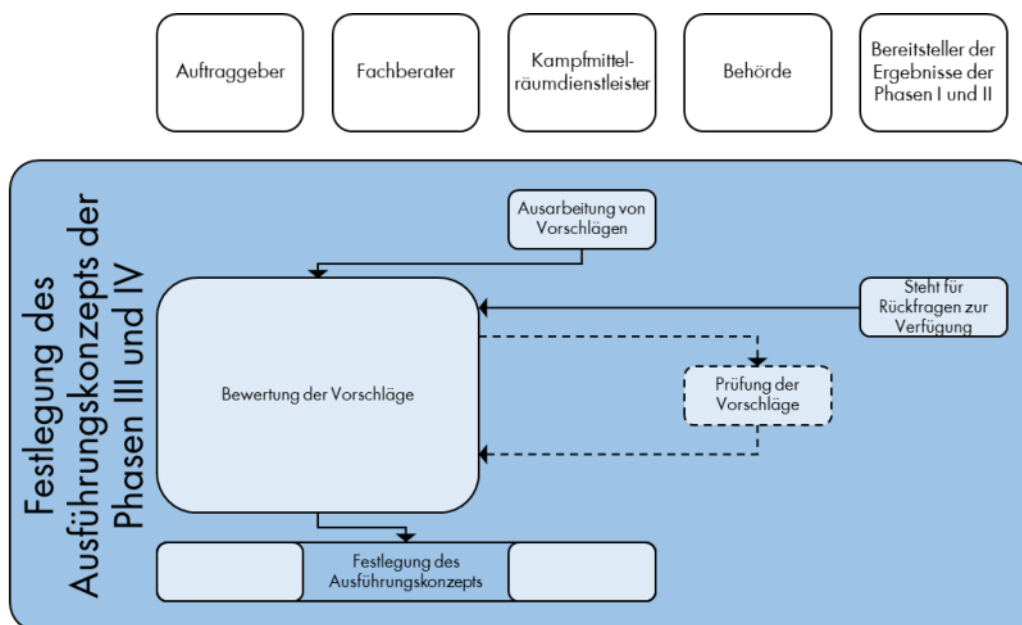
Auftraggeber

Fachberater

Kampfmittelräumdienstleister

Behörde

Bereitsteller der Ergebnisse der Phasen I und II

Festlegung des Ausführungskonzepts der Phasen III und IV

Ausarbeitung von Vorschlägen

Steht für Rückfragen zur Verfügung

Bewertung der Vorschläge

Prüfung der Vorschläge

Festlegung des Ausführungskonzepts